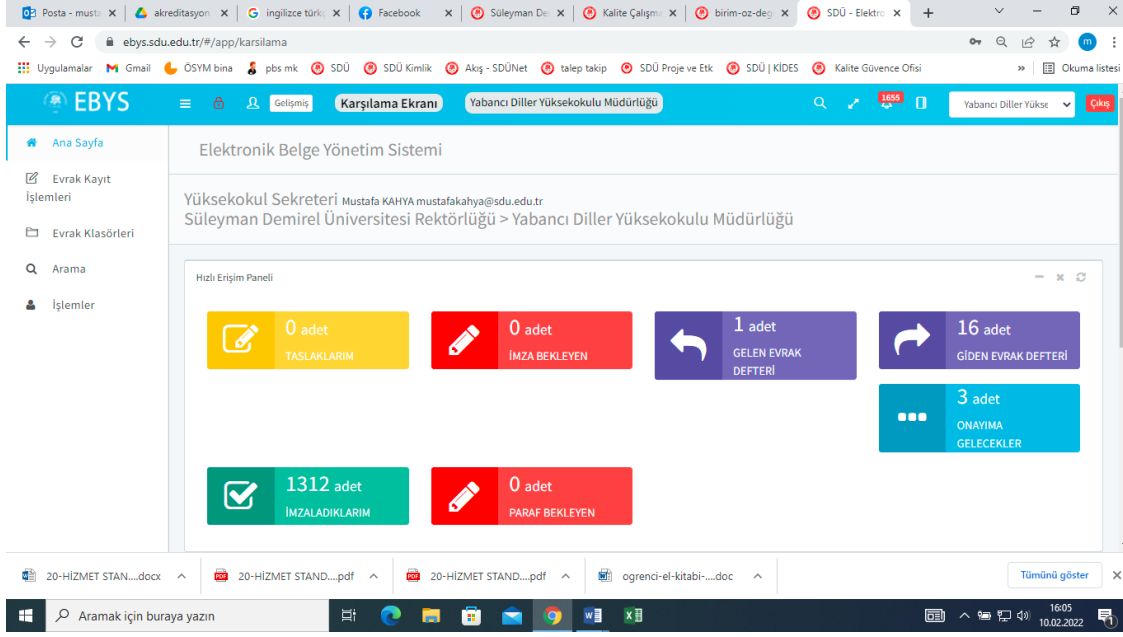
Posta - musta | akreditasyon | ingilizce türkç | Facebook | Süleyman De | Kalite Çalışma | birim-oz-deg | SDÜ - Elektro

ebys.sdu.edu.tr/#/app/karsilama

Uygulamalar Gmail ÖSYM bina pbs mk SDÜ SDÜ Kimlik Akış - SDÜNet talep takip SDÜ Proje ve Etk SDÜ | KİDES Kalite Güvence Ofisi » Okuma listesi

EBYS Gelişmiş Karşılama Ekranı Yabancı Diller Yüksekokulu Müdürlüğü 1655 Yabancı Diller Yüksek Çıkış

Ana Sayfa
Evrak Kayıt İşlemleri
Evrak Klasörleri
Arama
İşlemler

Elektronik Belge Yönetim Sistemi

Yüksekokul Sekreteri Mustafa KAHYA mustafakahya@sdu.edu.tr
Süleyman Demirel Üniversitesi Rektörlüğü > Yabancı Diller Yüksekokulu Müdürlüğü

Hızlı Erişim Paneli

0 adet TASLAKLARIM
0 adet İMZA BEKLEYEN
1 adet GELEN EVRAK DEFTERİ
16 adet GİDEN EVRAK DEFTERİ
3 adet ONAYIMA GELECEKLER
1312 adet İMZALADIKLARIM
0 adet PARAF BEKLEYEN

20-HİZMET STAN....docx | 20-HİZMET STAND....pdf | 20-HİZMET STAND....pdf | ogrenci-el-kitabi-....doc | Tümünü göster

Aramak için buraya yazın

16:05
10.02.2022